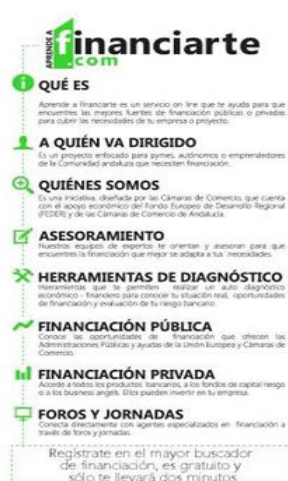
APRENDE A financiarte .com

QUÉ ES

Aprende a financiarte es un servicio on line que te ayuda para que encuentres las mejores fuentes de financiación públicas o privadas para cubrir las necesidades de tu empresa o proyecto.

A QUIÉN VA DIRIGIDO

Es un proyecto enfocado para pymes, autónomos o emprendedores de la Comunidad andaluza que necesiten financiación.

QUIÉNES SOMOS

Es una iniciativa, diseñada por las Cámaras de Comercio, que cuenta con el apoyo económico del Fondo Europeo de Desarrollo Regional (FEDER) y de las Cámaras de Comercio de Andalucía.

ASESORAMIENTO

Nuestros equipos de expertos te orientan y asesoran para que encuentres la financiación que mejor se adapta a tus necesidades.

HERRAMIENTAS DE DIAGNÓSTICO

Herramientas que te permiten realizar un auto diagnóstico económico - financiero para conocer tu situación real, oportunidades de financiación y evaluación de tu riesgo bancario.

FINANCIACIÓN PÚBLICA

Conoce las oportunidades de financiación que ofrecen las Administraciones Públicas y ayudas de la Unión Europea y Cámaras de Comercio.

FINANCIACIÓN PRIVADA

Accede a todos los productos bancarios, a los fondos de capital riesgo o a los business angels. Ellos pueden invertir en tu empresa.

FOROS Y JORNADAS

Conecta directamente con agentes especializados en financiación a través de foros y jornadas.

Regístrate en el mayor buscador de financiación, es gratuito y sólo te llevará dos minutos